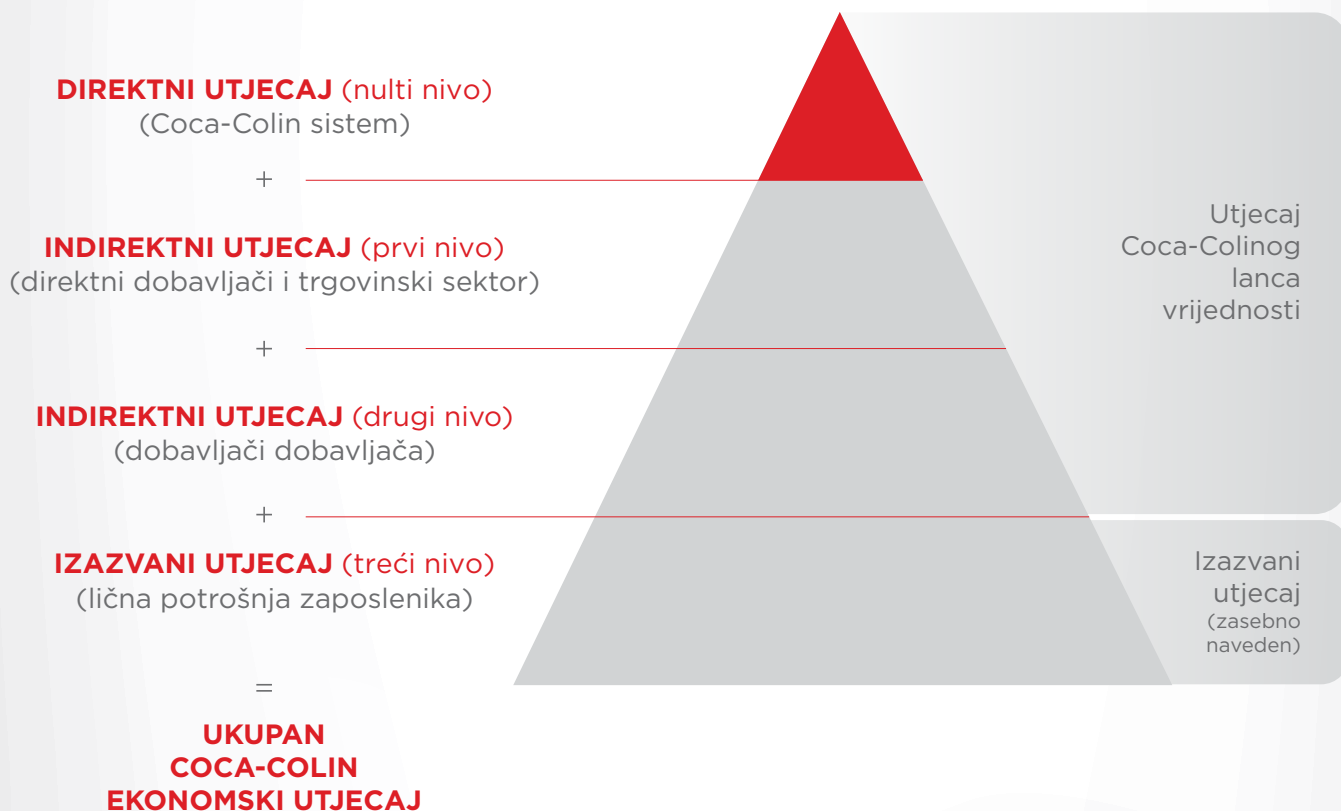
**DIREKTNI UTJECAJ** (nulti nivo)
(Coca-Colin sistem)

+

**INDIREKTNI UTJECAJ** (prvi nivo)
(direktni dobavljači i trgovinski sektor)

+

**INDIREKTNI UTJECAJ** (drugi nivo)
(dobavljači dobavljača)

+

**IZAZVANI UTJECAJ** (treći nivo)
(lična potrošnja zaposlenika)

=

**UKUPAN COCA-COLIN EKONOMSKI UTJECAJ**

Utjecaj Coca-Colinog lanca vrijednosti

Izazvani utjecaj (zasebno naveden)